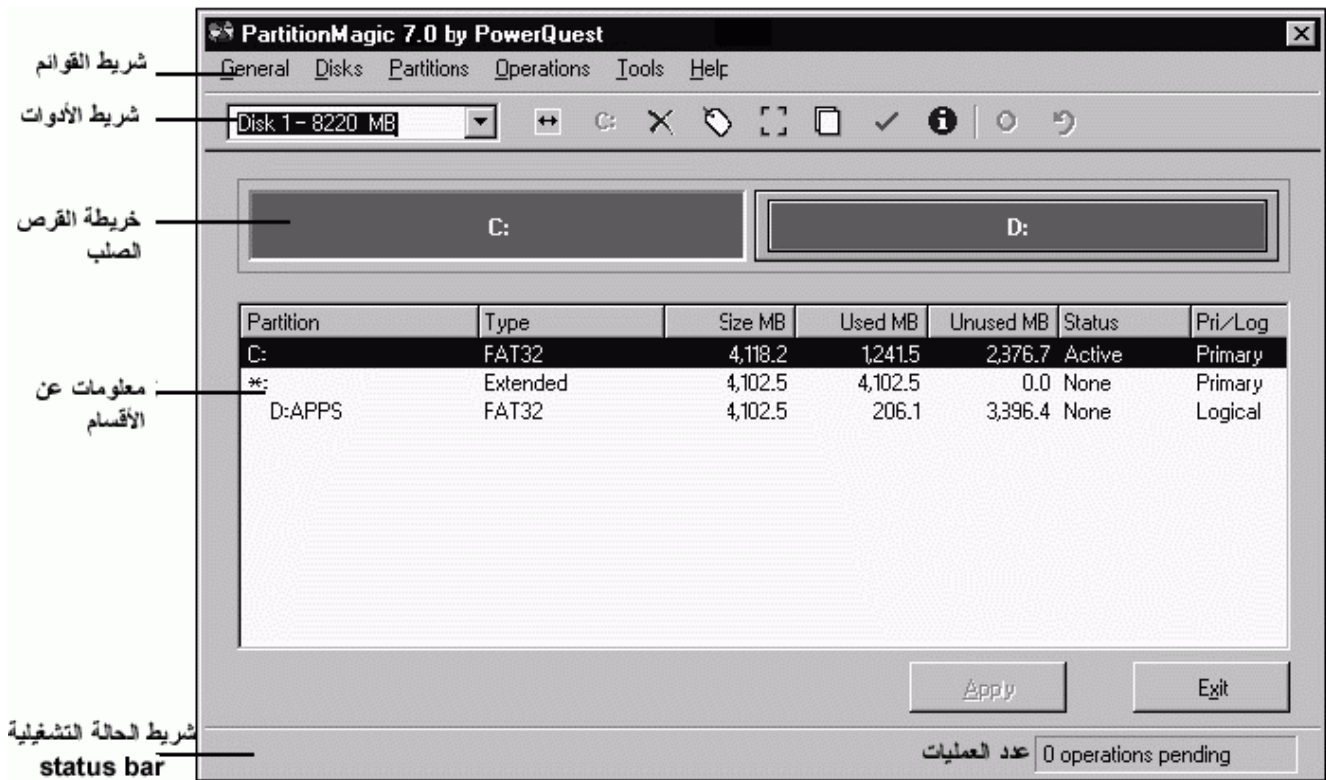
PartitionMagic 7.0 by PowerQuest

شريط القوائم

General Disks Partitions Operations Tools Help

شريط الأدوات

Disk 1 - 8220 MB

خريطة القرص الصلب

C:

D:

معلومات عن الأقسام

| Partition | Type | Size MB | Used MB | Unused MB | Status | Pri/Log |
|---|---|---|---|---|---|---|
| C: | FAT32 | 4,118.2 | 1,241.5 | 2,376.7 | Active | Primary |
| *: | Extended | 4,102.5 | 4,102.5 | 0.0 | None | Primary |
| D:APPS | FAT32 | 4,102.5 | 206.1 | 3,396.4 | None | Logical |

Apply

Exit

شريط الحالة التشغيلية

status bar

عدد العمليات

0 operations pending